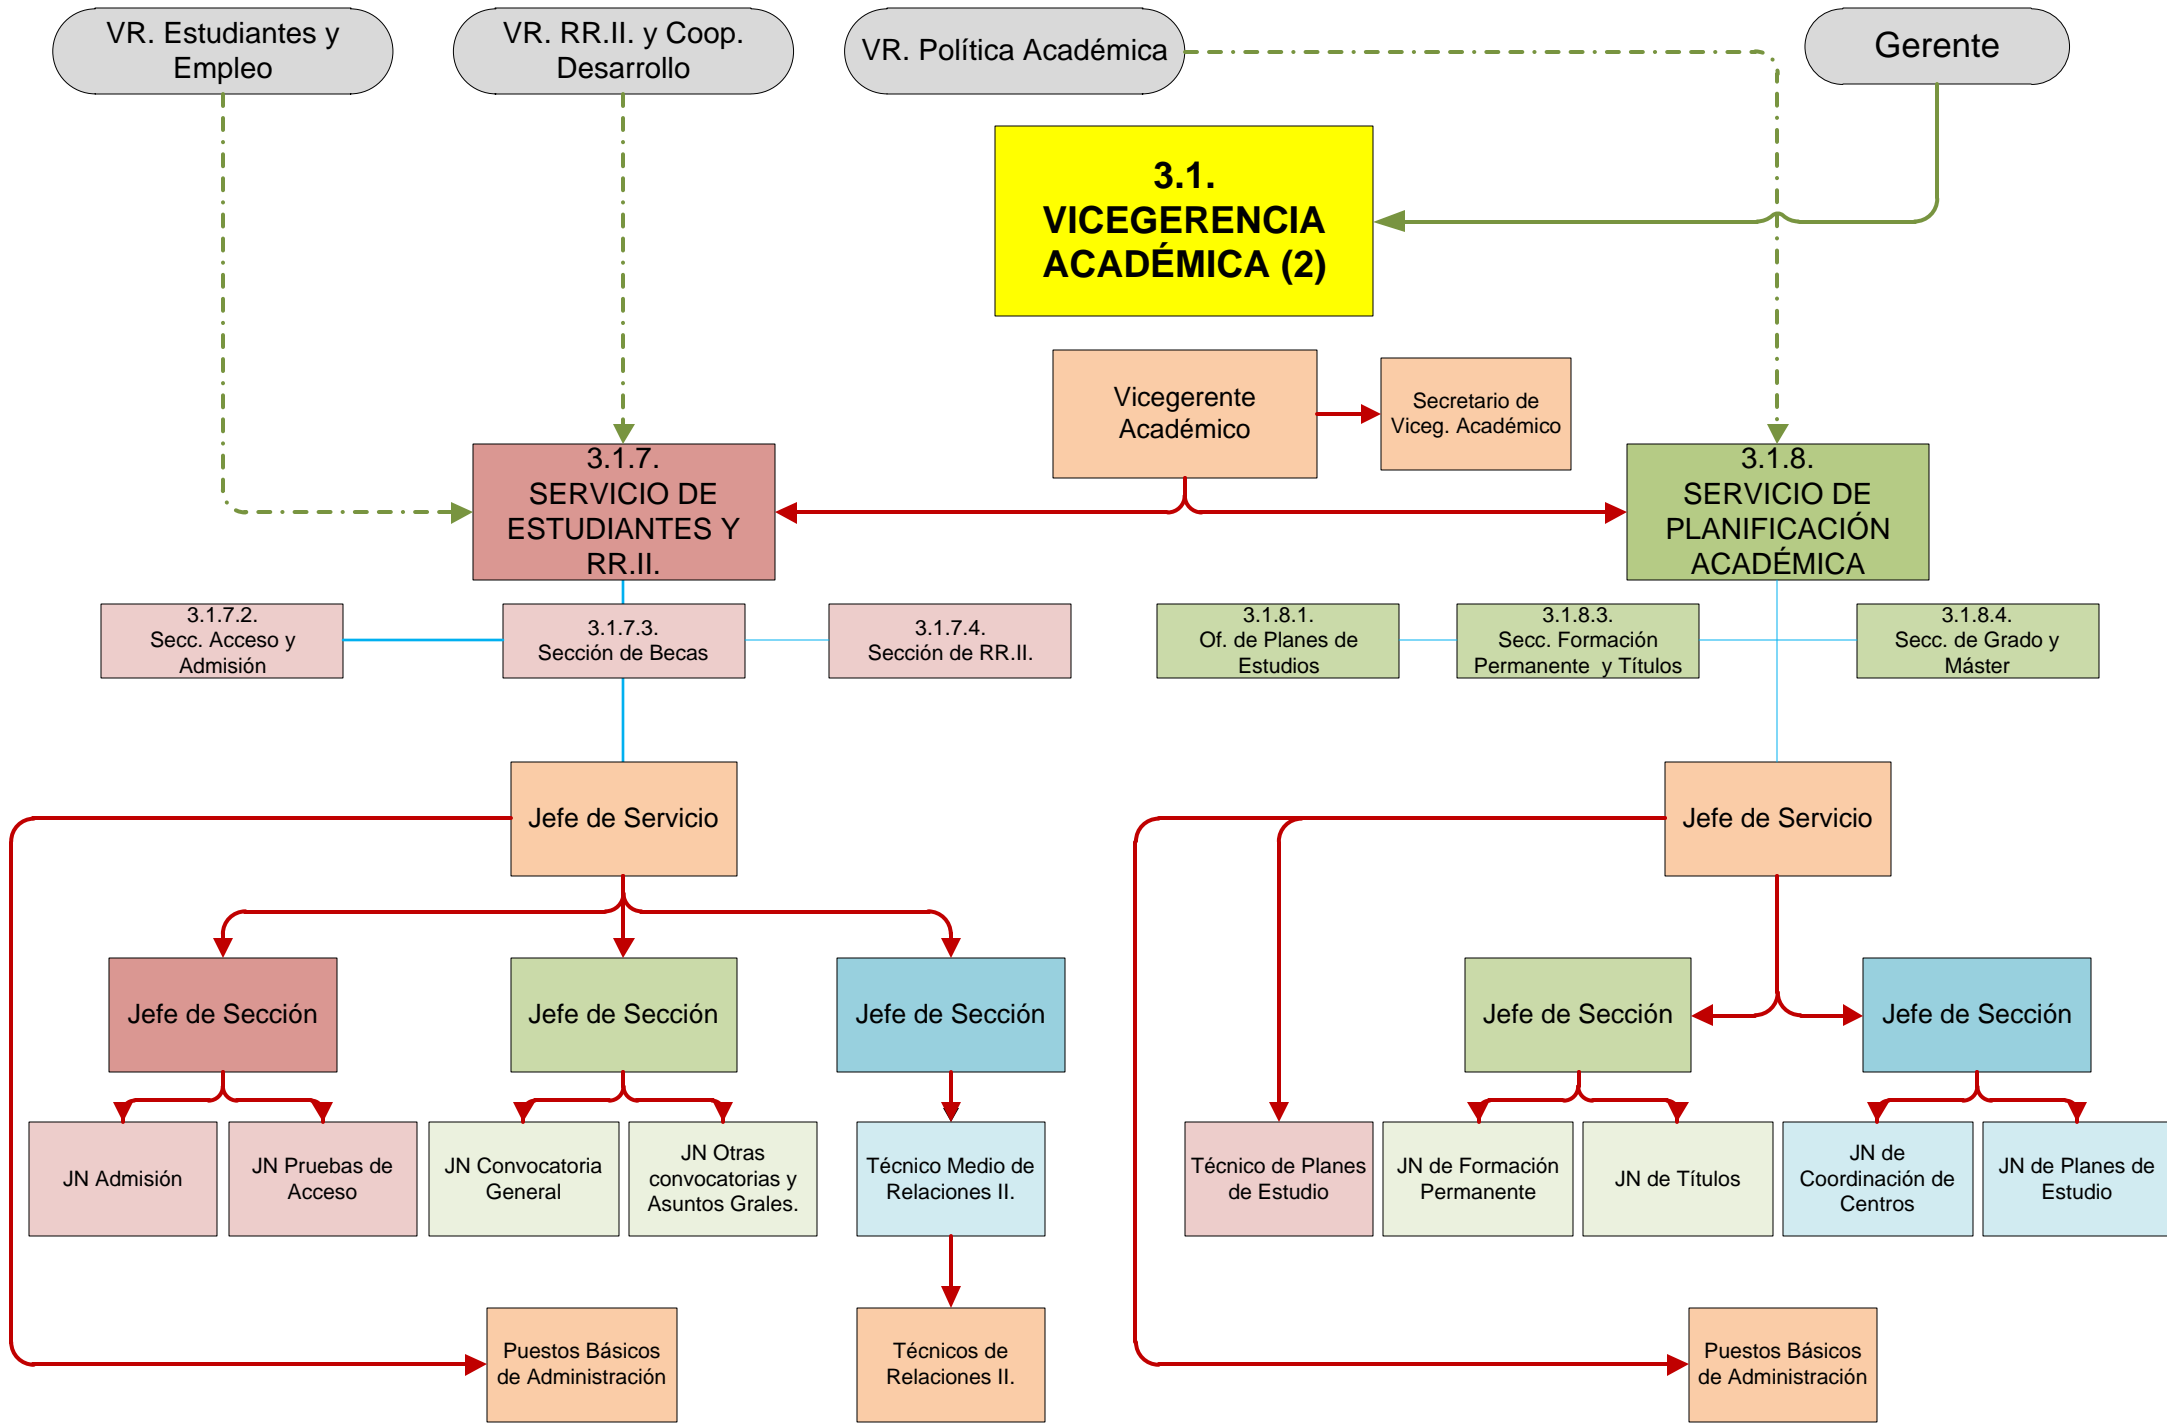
VR. Estudiantes y Empleo

VR. RR.II. y Coop. Desarrollo

VR. Política Académica

Gerente

3.1. VICEGERENCIA ACADÉMICA (2)

Vicegerente Académico

Secretario de Viceg. Académico

3.1.7. SERVICIO DE ESTUDIANTES Y RR.II.

3.1.8. SERVICIO DE PLANIFICACIÓN ACADÉMICA

3.1.7.2. Secc. Acceso y Admisión

3.1.7.3. Sección de Becas

3.1.7.4. Sección de RR.II.

3.1.8.1. Of. de Planes de Estudios

3.1.8.3. Secc. Formación Permanente y Títulos

3.1.8.4. Secc. de Grado y Máster

Jefe de Servicio

Jefe de Servicio

Jefe de Sección

Jefe de Sección

Jefe de Sección

Jefe de Sección

Jefe de Sección

JN Admisión

JN Pruebas de Acceso

JN Convocatoria General

JN Otras convocatorias y Asuntos Grales.

Técnico Medio de Relaciones II.

Técnico de Planes de Estudio

JN de Formación Permanente

JN de Títulos

JN de Coordinación de Centros

JN de Planes de Estudio

Puestos Básicos de Administración

Técnicos de Relaciones II.

Puestos Básicos de Administración